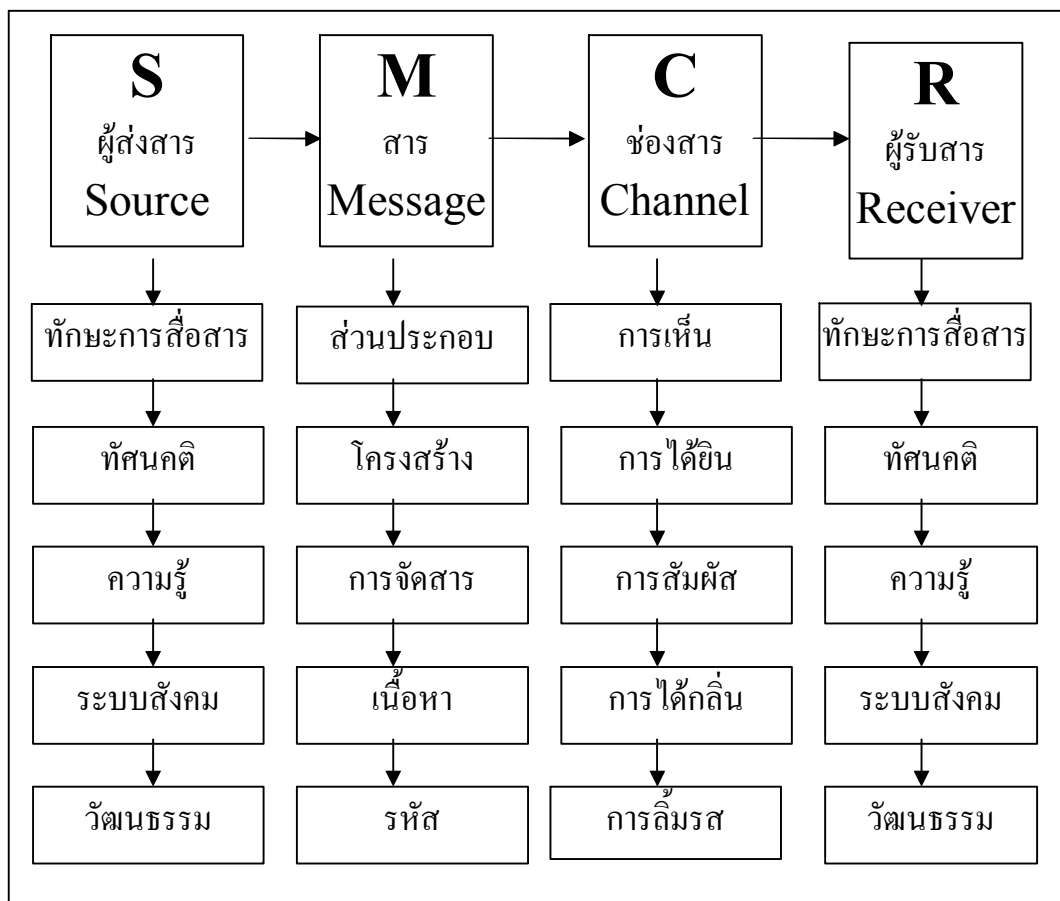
S
ผู้ส่งสาร
Source

M
สาร
Message

C
ช่องสาร
Channel

R
ผู้รับสาร
Receiver

ทักษะการสื่อสาร
ทัศนคติ
ความรู้
ระบบสังคม
วัฒนธรรม

ส่วนประกอบ
โครงสร้าง
การจัดสาร
เนื้อหา
รหัส

การเห็น
การได้ยิน
การสัมผัส
การได้กลิ่น
การลิ้มรส

ทักษะการสื่อสาร
ทัศนคติ
ความรู้
ระบบสังคม
วัฒนธรรม